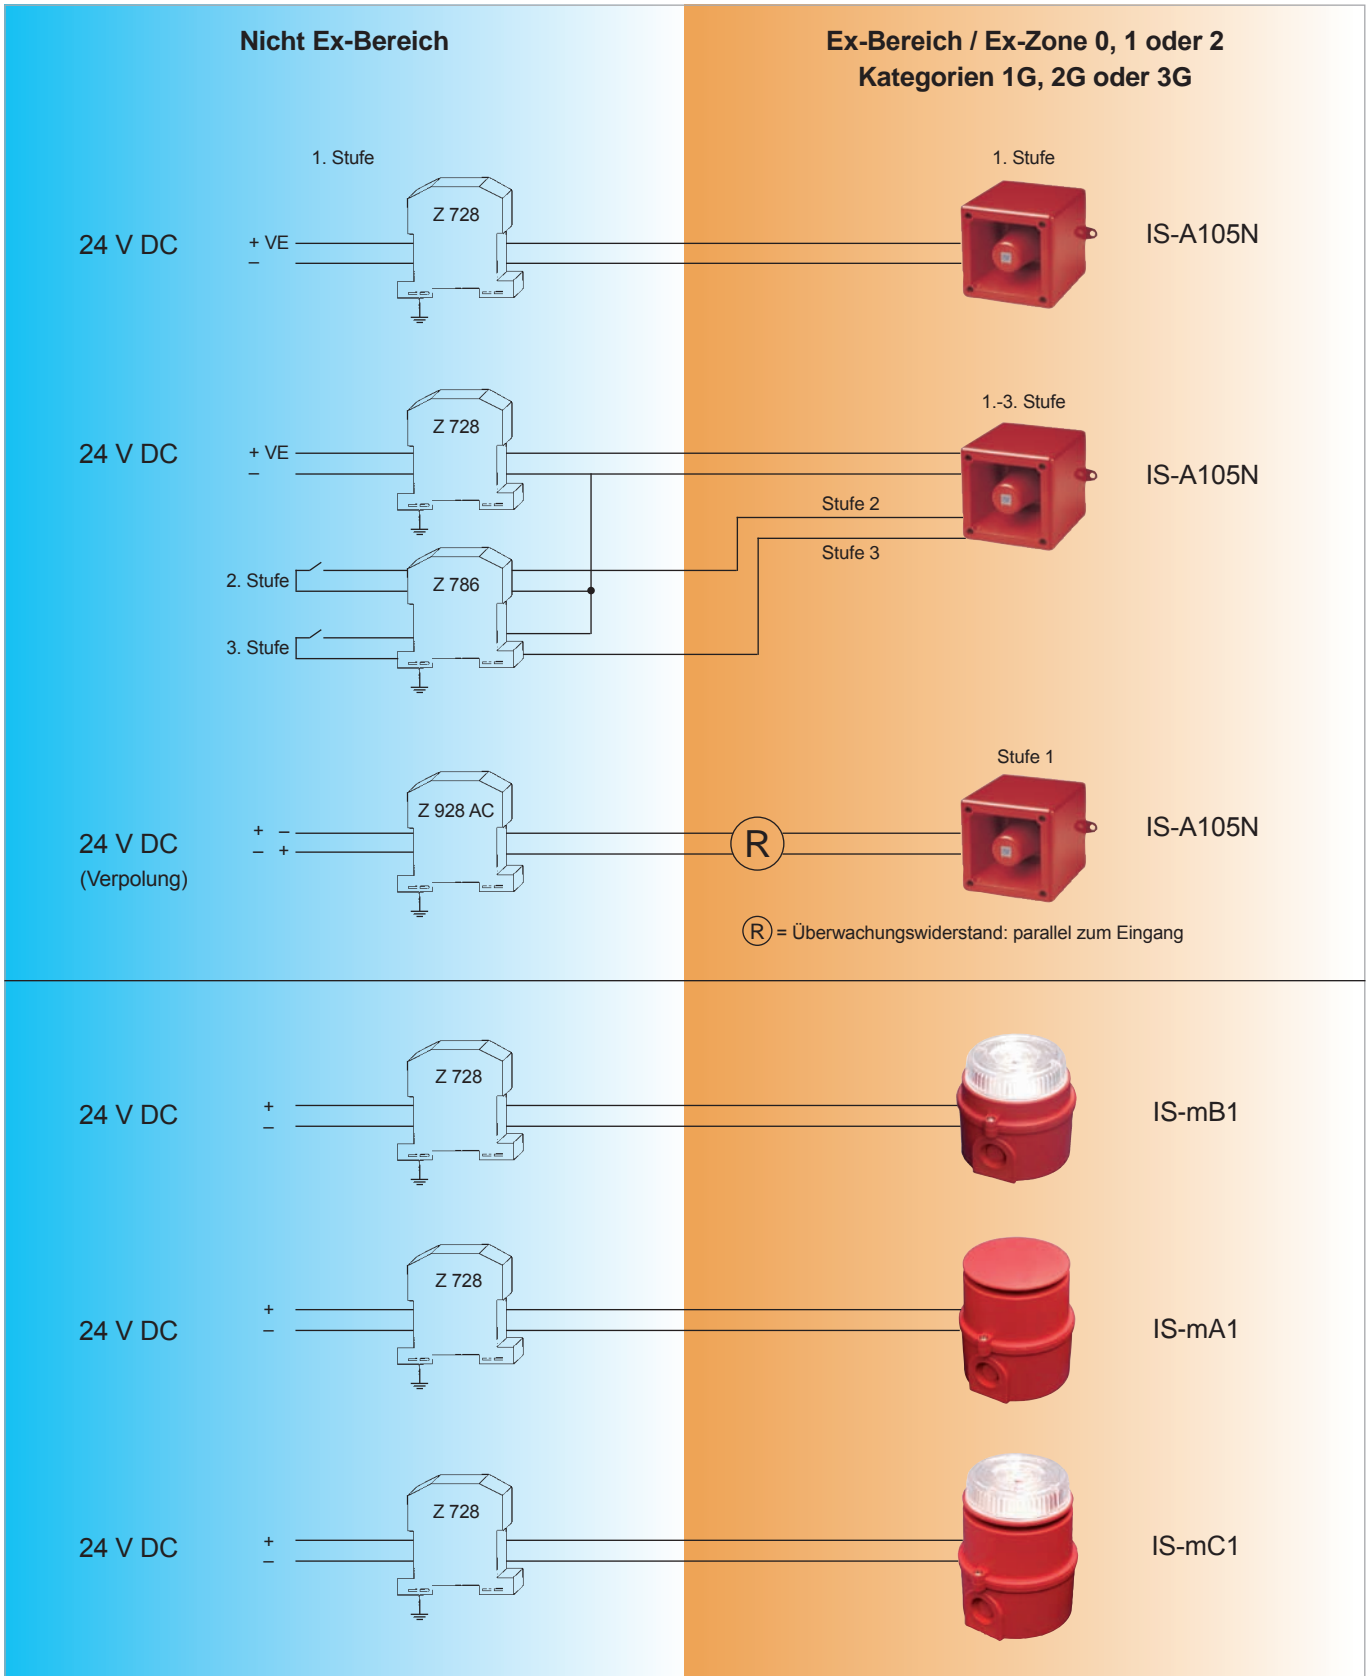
Nicht Ex-Bereich

Ex-Bereich / Ex-Zone 0, 1 oder 2
Kategorien 1G, 2G oder 3G

1. Stufe

1. Stufe

24 V DC

+ VE
–

Z 728

IS-A105N

1.-3. Stufe

24 V DC

+ VE
–

Z 728

IS-A105N

Stufe 2

Stufe 3

2. Stufe

Z 786

3. Stufe

Stufe 1

24 V DC
(Verpolung)

+ –
– +

Z 928 AC

R

IS-A105N

R = Überwachungswiderstand: parallel zum Eingang

24 V DC

+
–

Z 728

IS-mB1

24 V DC

+
–

Z 728

IS-mA1

24 V DC

+
–

Z 728

IS-mC1